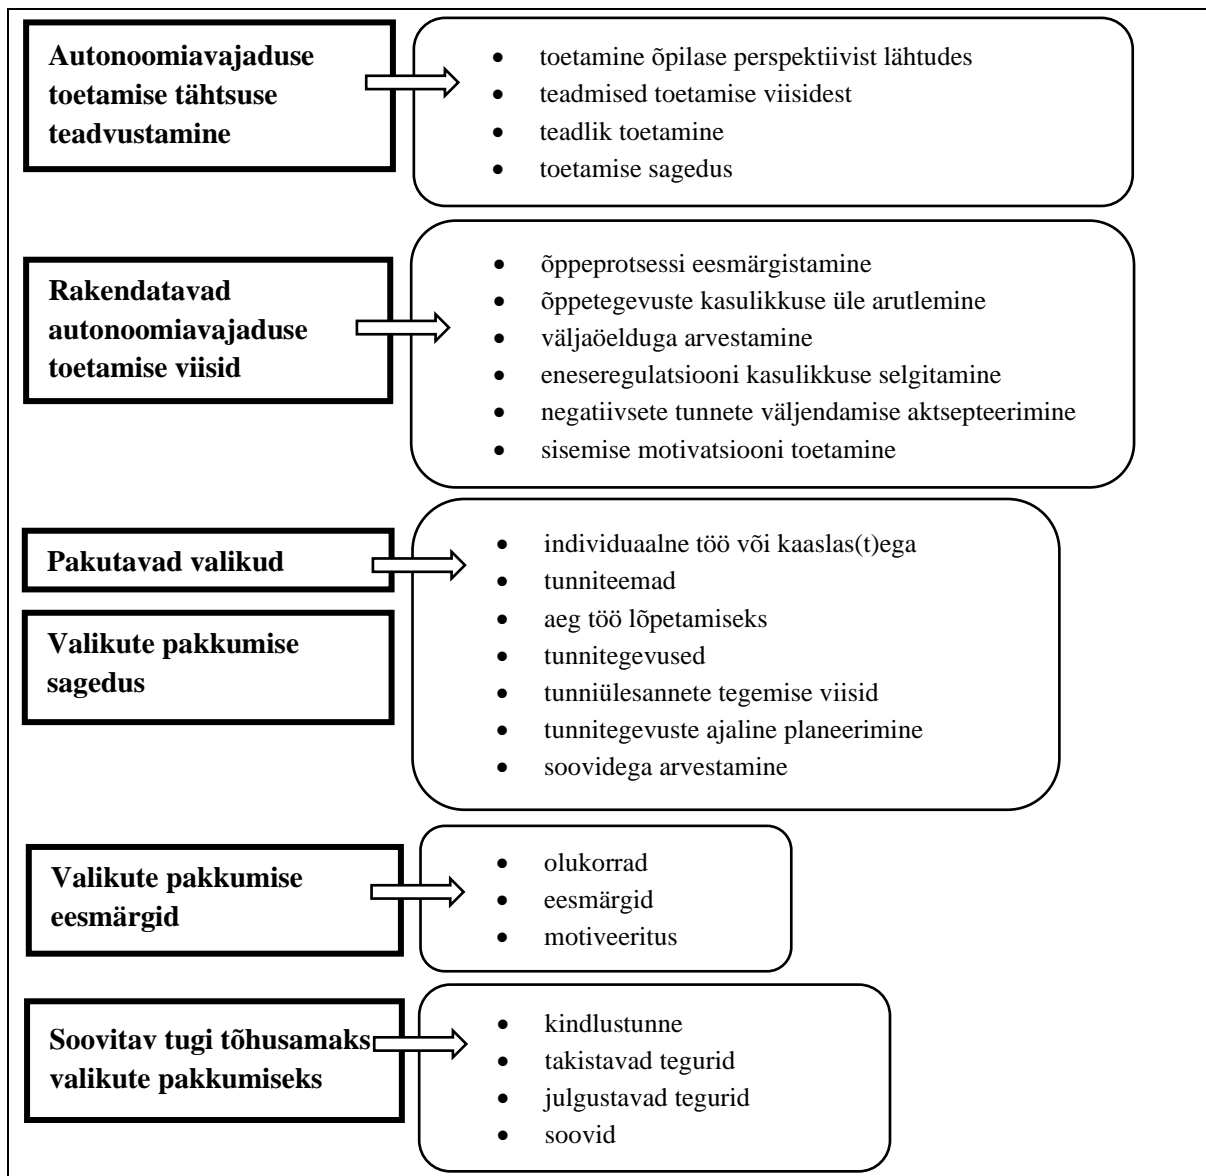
**Autonoomiavajaduse toetamise tähtsuse teadvustamine**

- toetamine õpilase perspektiivist lähtudes
- teadmised toetamise viisidest
- teadlik toetamine
- toetamise sagedus

**Rakendatavad autonoomiavajaduse toetamise viisid**

- õppeprotsessi eesmärgistamine
- õppetegevuste kasulikkuse üle arutlemine
- väljaöelduga arvestamine
- eneseregulatsiooni kasulikkuse selgitamine
- negatiivsete tunnete väljendamise aktsepteerimine
- sisemise motivatsiooni toetamine

**Pakutavad valikud**

**Valikute pakkumise sagedus**

- individuaalne töö või kaaslas(t)ega
- tunniteemad
- aeg töö lõpetamiseks
- tunnitegevused
- tunniülesannete tegemise viisid
- tunnitegevuste ajaline planeerimine
- soovidega arvestamine

**Valikute pakkumise eesmärgid**

- olukorrad
- eesmärgid
- motiveeritus

**Soovitav tugi tõhusamaks valikute pakkumiseks**

- kindlustunne
- takistavad tegurid
- julgustavad tegurid
- soovid